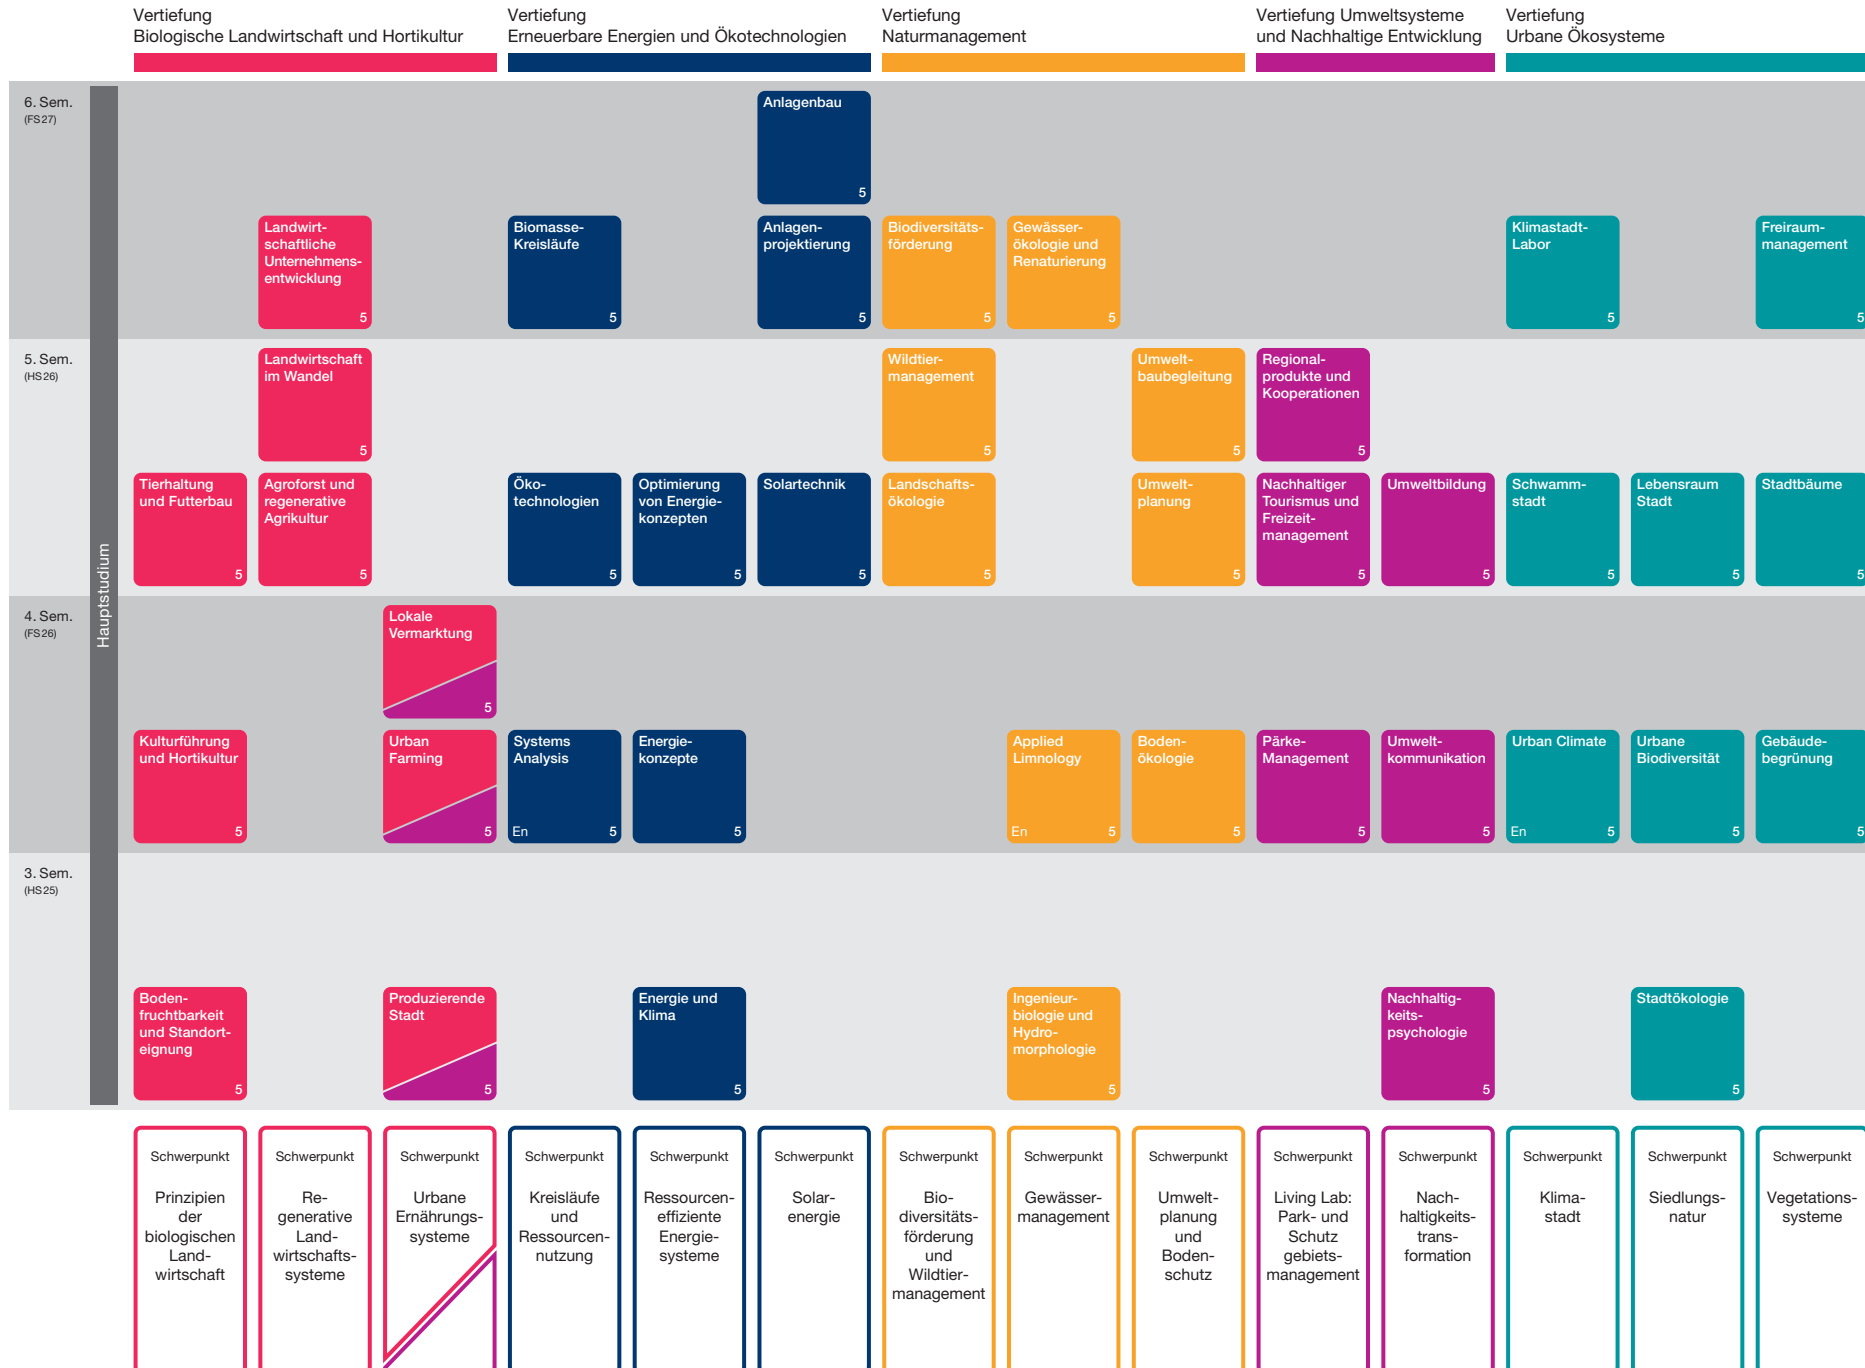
Vertiefung Biologische Landwirtschaft und Hortikultur

Vertiefung Erneuerbare Energien und Ökotechnologien

Vertiefung Naturmanagement

Vertiefung Umweltsysteme und Nachhaltige Entwicklung

Vertiefung Urbane Ökosysteme

Hauptstudium

6. Sem. (FS27)

Anlagenbau 5

Landwirtschaftliche Unternehmensentwicklung 5

Biomasse-Kreisläufe 5

Anlagenprojektierung 5

Biodiversitätsförderung 5

Gewässerökologie und Renaturierung 5

Klimastadt-Labor 5

Freiraummanagement 5

5. Sem. (HS26)

Landwirtschaft im Wandel 5

Wildtiermanagement 5

Umweltbaubegleitung 5

Regionalprodukte und Kooperationen 5

Tierhaltung und Futterbau 5

Agroforst und regenerative Agrikultur 5

Ökotechnologien 5

Optimierung von Energiekonzepten 5

Solartechnik 5

Landschaftsökologie 5

Umweltplanung 5

Nachhaltiger Tourismus und Freizeitmanagement 5

Umweltbildung 5

Schwammstadt 5

Lebensraum Stadt 5

Stadtbäume 5

4. Sem. (FS26)

Lokale Vermarktung 5

Kulturführung und Hortikultur 5

Urban Farming 5

Systems Analysis En 5

Energiekonzepte 5

Applied Limnology En 5

Bodenökologie 5

Pärke-Management 5

Umweltkommunikation 5

Urban Climate En 5

Urbane Biodiversität 5

Gebäudebegrünung 5

3. Sem. (HS25)

Bodenfruchtbarkeit und Standorteignung 5

Produzierende Stadt 5

Energie und Klima 5

Ingenieurbiologie und Hydromorphologie 5

Nachhaltigkeitspsychologie 5

Stadtökologie 5

Schwerpunkt Prinzipien der biologischen Landwirtschaft

Schwerpunkt Regenerative Landwirtschaftssysteme

Schwerpunkt Urbane Ernährungssysteme

Schwerpunkt Kreisläufe und Ressourcennutzung

Schwerpunkt Ressourceneffiziente Energiesysteme

Schwerpunkt Solarenergie

Schwerpunkt Biodiversitätsförderung und Wildtiermanagement

Schwerpunkt Gewässermanagement

Schwerpunkt Umweltplanung und Bodenschutz

Schwerpunkt Living Lab: Park- und Schutzgebietsmanagement

Schwerpunkt Nachhaltigkeitstransformation

Schwerpunkt Klimastadt

Schwerpunkt Siedlungsnatur

Schwerpunkt Vegetationssysteme